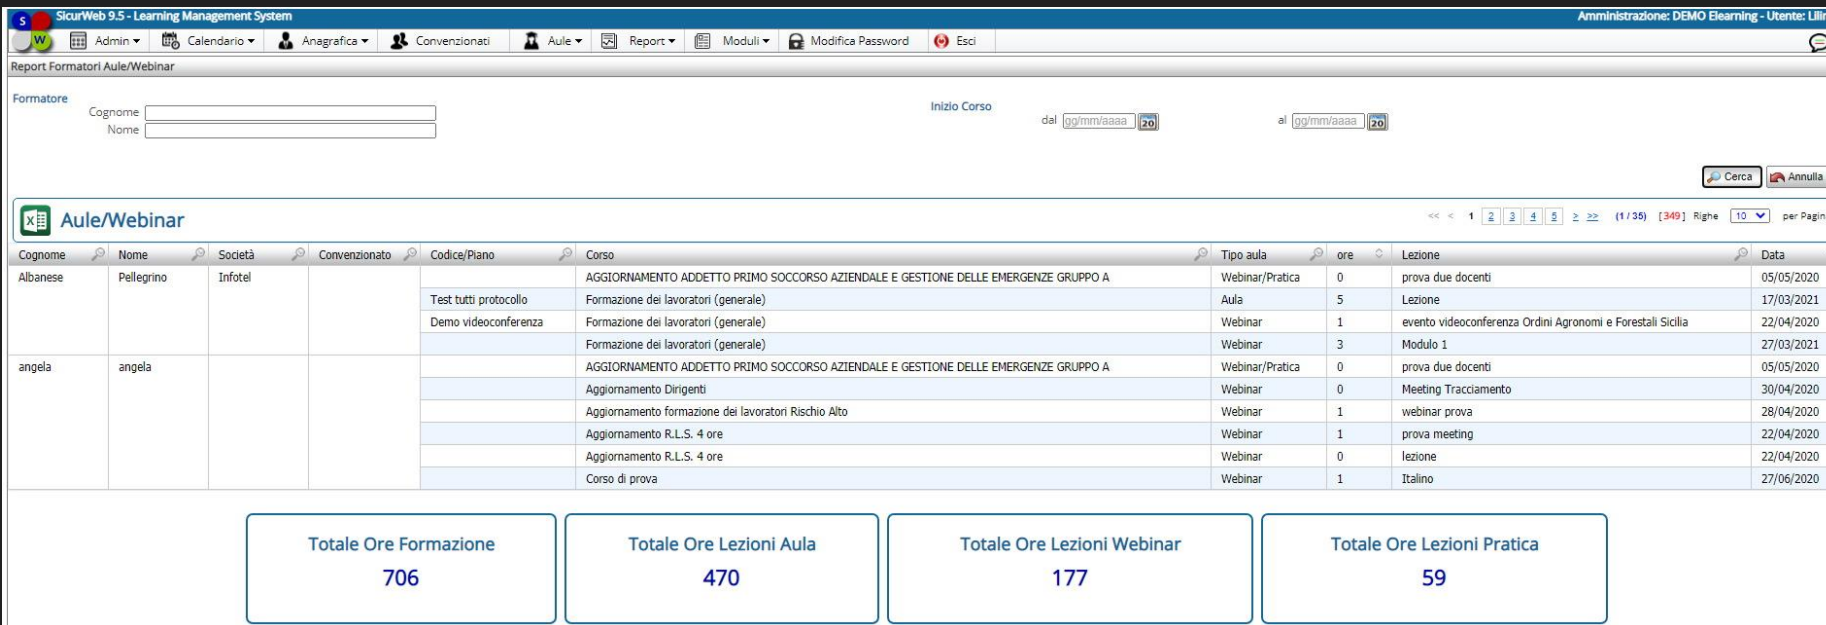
SicurWeb 9.5 - Learning Management System

Amministrazione: DEMO Elearning - Utente: Lili

Admin ▾ Calendario ▾ Anagrafica ▾ Convenzionati Aule ▾ Report ▾ Moduli ▾ Modifica Password Esci

Report Formatori Aule/Webinar

Formatore
Cognome
Nome

Inizio Corso
dal gg/mm/aaaa 20
al gg/mm/aaaa 20

Cerca Annulla

Aule/Webinar

<< < 1 2 3 4 5 > >> (1 / 35) [349] Righe 10 per Pagin

| Cognome | Nome | Società | Convenzionato | Codice/Piano | Corso | Tipo aula | ore | Lezione | Data |
|---|---|---|---|---|---|---|---|---|---|
| Albanese | Pellegrino | Infotel | | | AGGIORNAMENTO ADDETTO PRIMO SOCCORSO AZIENDALE E GESTIONE DELLE EMERGENZE GRUPPO A | Webinar/Pratica | 0 | prova due docenti | 05/05/2020 |
| | | | | Test tutti protocollo | Formazione dei lavoratori (generale) | Aula | 5 | Lezione | 17/03/2021 |
| | | | | Demo videoconferenza | Formazione dei lavoratori (generale) | Webinar | 1 | evento videoconferenza Ordini Agronomi e Forestali Sicilia | 22/04/2020 |
| | | | | | Formazione dei lavoratori (generale) | Webinar | 3 | Modulo 1 | 27/03/2021 |
| angela | angela | | | | AGGIORNAMENTO ADDETTO PRIMO SOCCORSO AZIENDALE E GESTIONE DELLE EMERGENZE GRUPPO A | Webinar/Pratica | 0 | prova due docenti | 05/05/2020 |
| | | | | | Aggiornamento Dirigenti | Webinar | 0 | Meeting Tracciamento | 30/04/2020 |
| | | | | | Aggiornamento formazione dei lavoratori Rischio Alto | Webinar | 1 | webinar prova | 28/04/2020 |
| | | | | | Aggiornamento R.L.S. 4 ore | Webinar | 1 | prova meeting | 22/04/2020 |
| | | | | | Aggiornamento R.L.S. 4 ore | Webinar | 0 | lezione | 22/04/2020 |
| | | | | | Corso di prova | Webinar | 1 | Italino | 27/06/2020 |

Totale Ore Formazione
706

Totale Ore Lezioni Aula
470

Totale Ore Lezioni Webinar
177

Totale Ore Lezioni Pratica
59